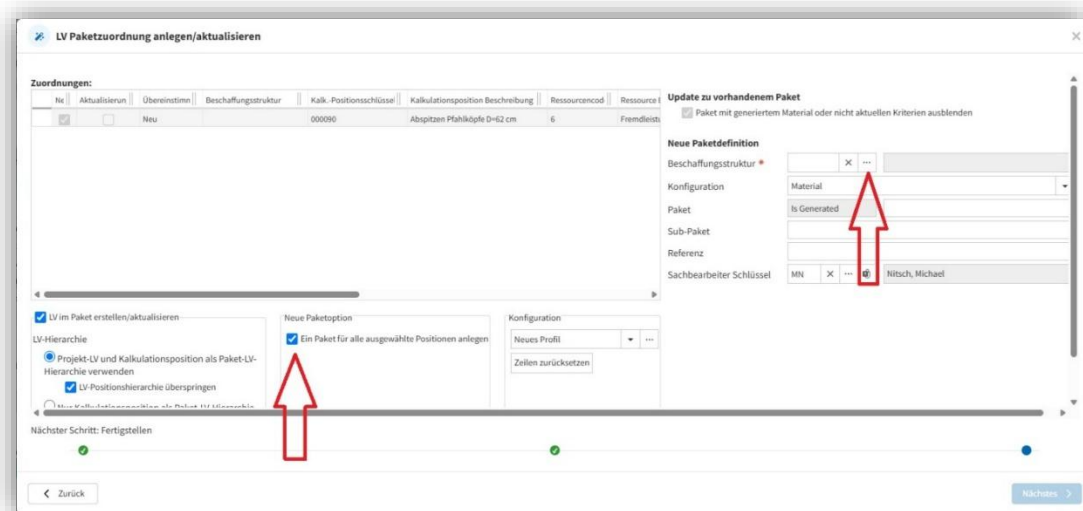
LV Paketzuordnung anlegen/aktualisieren

Zuordnungen:

| Ne | Aktualisierun | Übereinstimn | Beschaffungsstruktur | Kalk.-Positionsschlüssel | Kalkulationsposition Beschreibung | Ressourcencod | Ressource |
|---|---|---|---|---|---|---|---|
| | | Neu | | 000090 | Abspitzen Pfahlköpfe D=62 cm | 6 | Fremdleist |

Update zu vorhandenem Paket
Paket mit generiertem Material oder nicht aktuellen Kriterien ausblenden

Neue Paketdefinition
Beschaffungsstruktur *
Konfiguration Material
Paket Is Generated
Sub-Paket
Referenz
Sachbearbeiter Schlüssel MN Nitsch, Michael

LV im Paket erstellen/aktualisieren
LV-Hierarchie
Projekt-LV und Kalkulationsposition als Paket-LV-Hierarchie verwenden
LV-Positionshierarchie überspringen
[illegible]

Neue Paketoption
Ein Paket für alle ausgewählte Positionen anlegen

Konfiguration
Neues Profil
Zeilen zurücksetzen

Nächster Schritt: Fertigstellen

Zurück
Nächstes